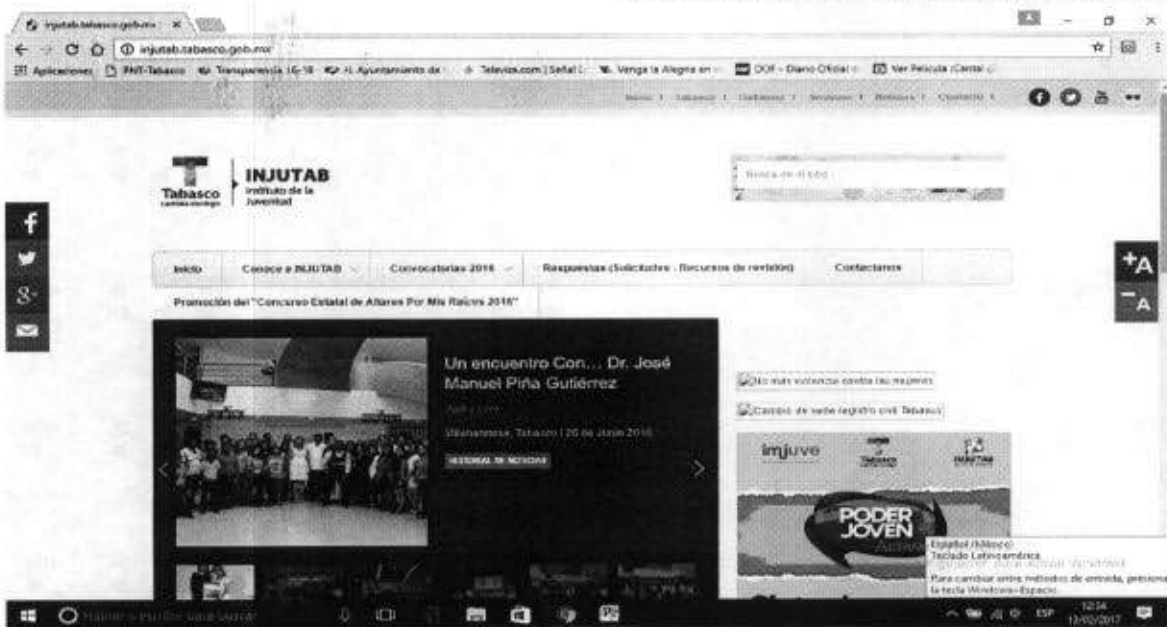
injutab.tabasco.gob.mx ×

injutab.tabasco.gob.mx

Aplicaciones PNT-Tabasco Transparencia 16-18 H. Ayuntamiento de Televisa.com | Señal Venga la Alegría en DOF - Diario Oficial Ver Película ¡Cantal

Inicio | Tabasco | Gobierno | Servicios | Noticias | Contacto |

Tabasco

INJUTAB
Instituto de la Juventud

Busca en el sitio

+A
−A

Inicio | Conoce a INJUTAB | Convocatorias 2016 | Respuestas (Solicitudes - Recursos de revisión) | Contáctanos

Promoción del "Concurso Estatal de Altares Por Mis Raíces 2016"

Un encuentro Con… Dr. José Manuel Piña Gutiérrez

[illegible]

Villahermosa, Tabasco | 20 de Junio 2016

HISTORIAL DE NOTICIAS

No más violencia contra las mujeres

Cambio de sede registro civil Tabasco

imjuve

PODER JOVEN

Español (México)
Teclado Latinoamérica
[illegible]
Para cambiar entre métodos de entrada, presiona la tecla Windows+Espacio.

Haz una pregunta para buscar

ESP 12:34 13/02/2017